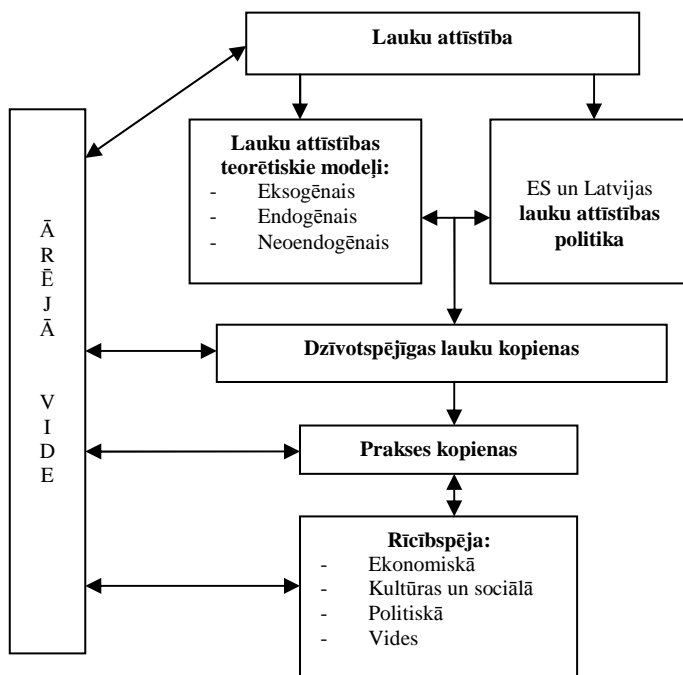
Lauku attīstība

Ā
R
Ē
J
Ā

V
I
D
E

Lauku attīstības teorētiskie modeļi:
- Eksogēnais
- Endogēnais
- Neoendogēnais

ES un Latvijas lauku attīstības politika

Dzīvotspējīgas lauku kopienas

Prakses kopienas

Rīcībspēja:
- Ekonomiskā
- Kultūras un sociālā
- Politiskā
- Vides